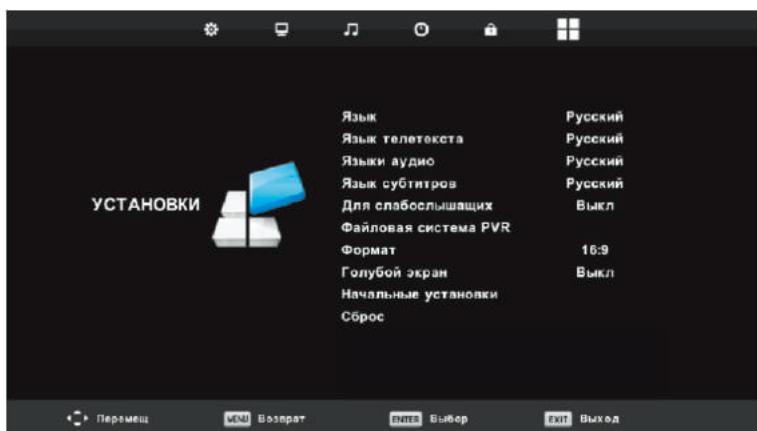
УСТАНОВКИ

| | |
|---|---|
| Язык | Русский |
| Язык телетекста | Русский |
| Языки аудио | Русский |
| Язык субтитров | Русский |
| Для слабослышащих | Выкл |
| Файловая система PVR | |
| Формат | 16:9 |
| Голубой экран | Выкл |
| Начальные установки | |
| Сброс | |

Перемещ MENU Возврат ENTER Выбор EXIT Выход